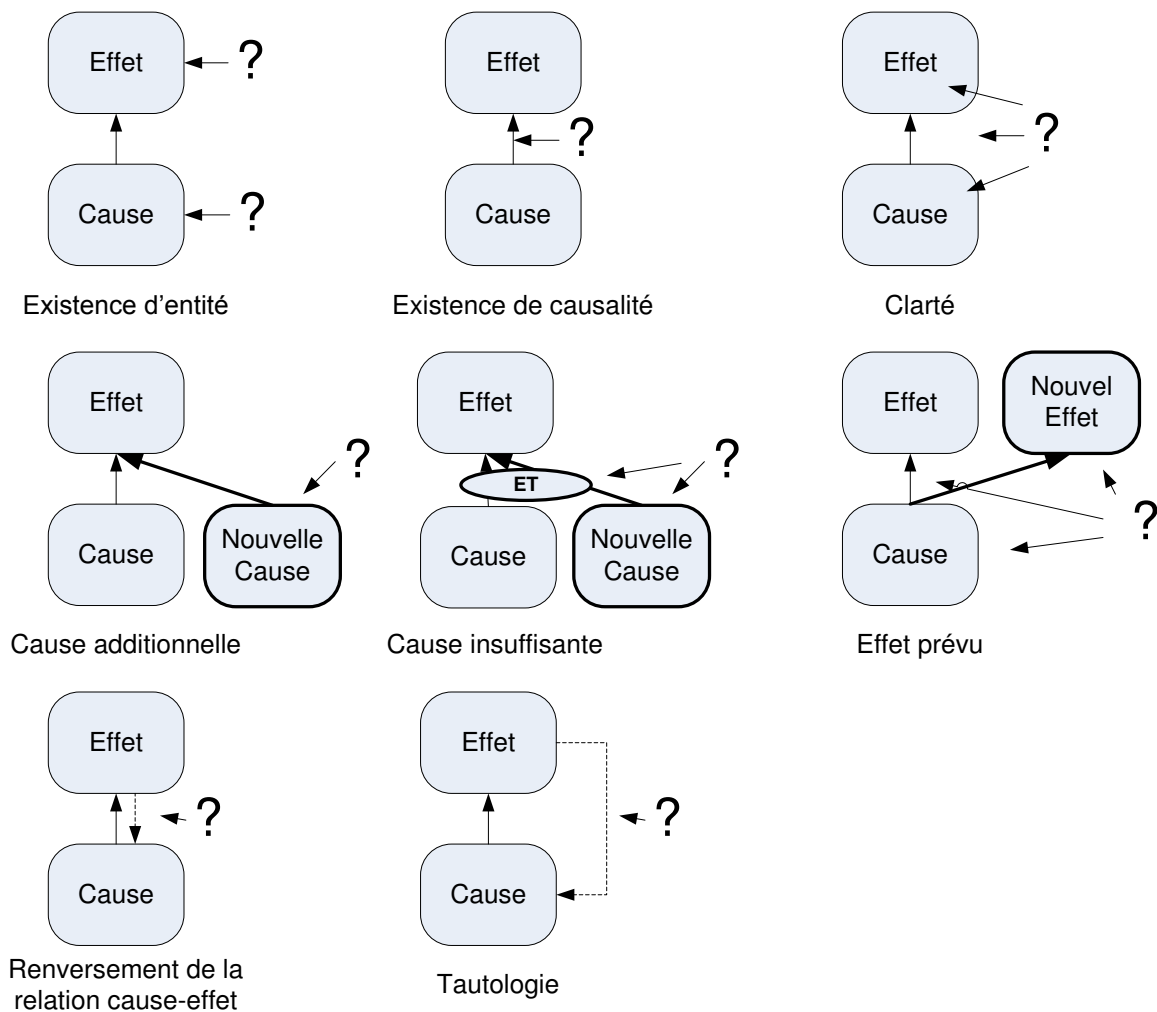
Effet
?
Cause
?
Existence d'entité

Effet
?
Cause
Existence de causalité

Effet
?
Cause
Clarté

Effet
?
Cause
Nouvelle Cause
Cause additionnelle

Effet
ET
?
Cause
Nouvelle Cause
Cause insuffisante

Effet
Nouvel Effet
Cause
?
Effet prévu

Effet
?
Cause
Renversement de la relation cause-effet

Effet
?
Cause
Tautologie